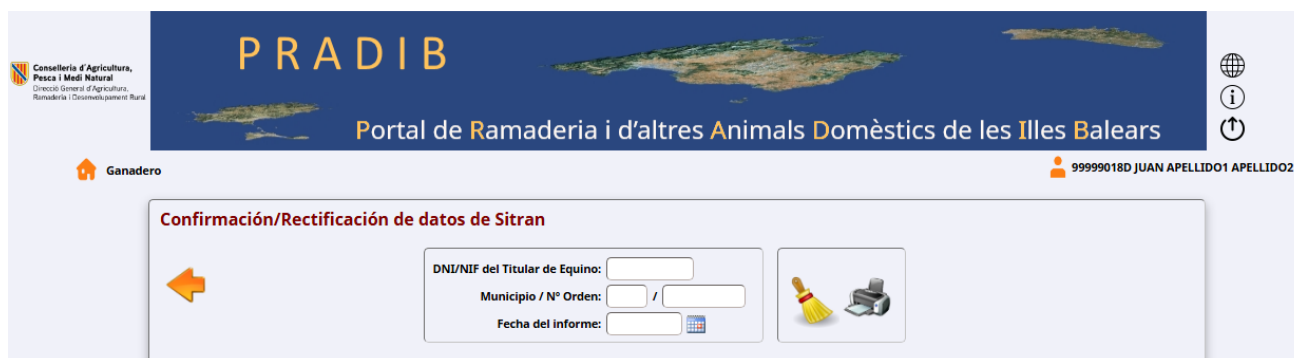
Conselleria d'Agricultura, Pesca i Medi Natural
Direcció General d'Agricultura, Ramaderia i Desenvolupament Rural

PRADIB

Portal de Ramaderia i d'altres Animals Domèstics de les Illes Balears

Ganadero

99999018D JUAN APELLIDO1 APELLIDO2

Confirmación/Rectificación de datos de Sitran

DNI/NIF del Titular de Equino:

Municipio / Nº Orden: /

Fecha del informe: